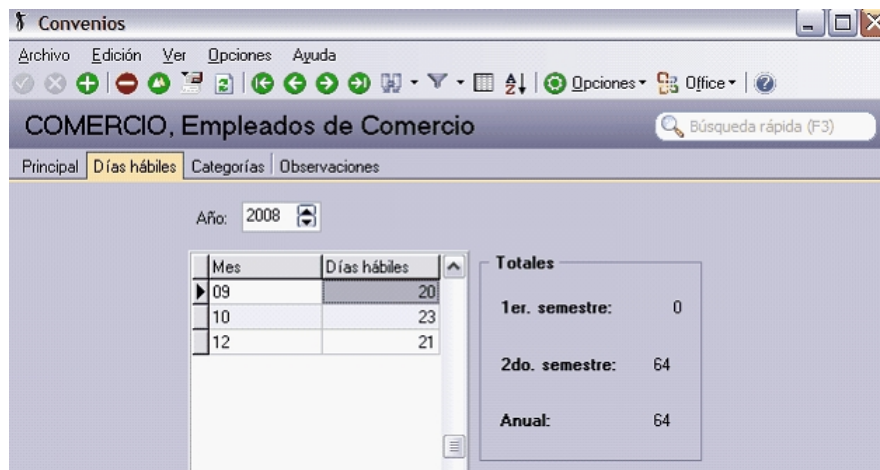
Convenios

Archivo Edición Ver Opciones Ayuda

Opciones Office

COMERCIO, Empleados de Comercio

Búsqueda rápida (F3)

Principal | Días hábiles | Categorías | Observaciones

Año: 2008

| Mes | Días hábiles |
|---|---|
| 09 | 20 |
| 10 | 23 |
| 12 | 21 |

Totales

1er. semestre: 0

2do. semestre: 64

Anual: 64